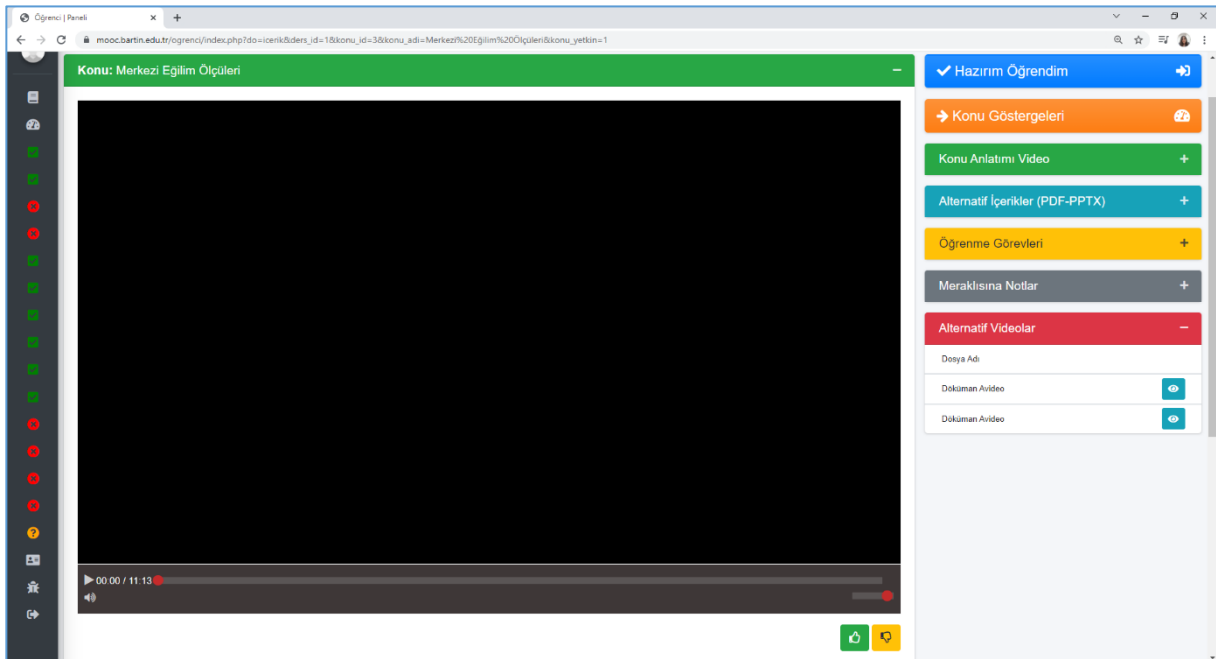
Öğrenci | Paneli

mooc.bartin.edu.tr/ogrenci/index.php?do=icerik&ders_id=1&konu_id=3&konu_adi=Merkezi%20Eğilim%20Ölçüleri&konu_yetkin=1

Konu: Merkezi Eğilim Ölçüleri

00:00 / 11:13

Hazırım Öğrendim

Konu Göstergeleri

Konu Anlatımı Video

Alternatif İçerikler (PDF-PPTX)

Öğrenme Görevleri

Meraklısına Notlar

Alternatif Videolar

Dosya Adı

Döküman Avideo

Döküman Avideo